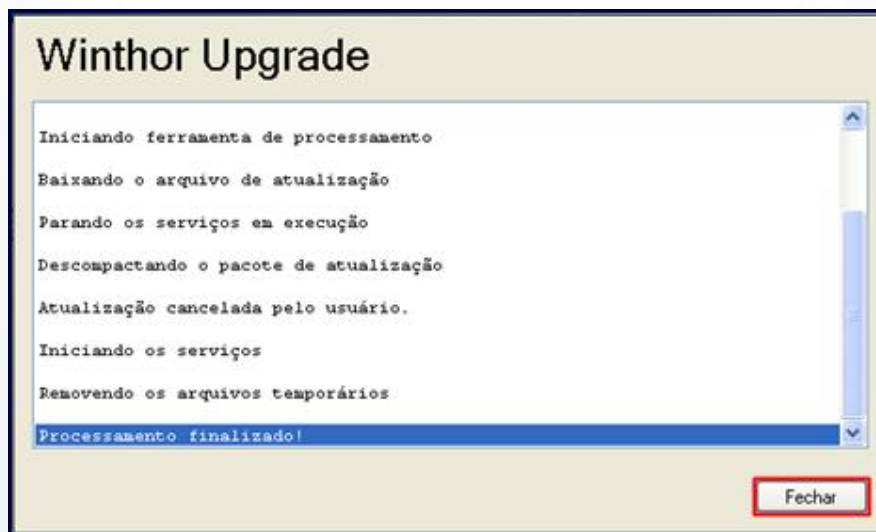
Winthor Upgrade

Iniciando ferramenta de processamento

Baixando o arquivo de atualização

Parando os serviços em execução

Descompactando o pacote de atualização

Atualização cancelada pelo usuário.

Iniciando os serviços

Removendo os arquivos temporários

Processamento finalizado!

Fechar